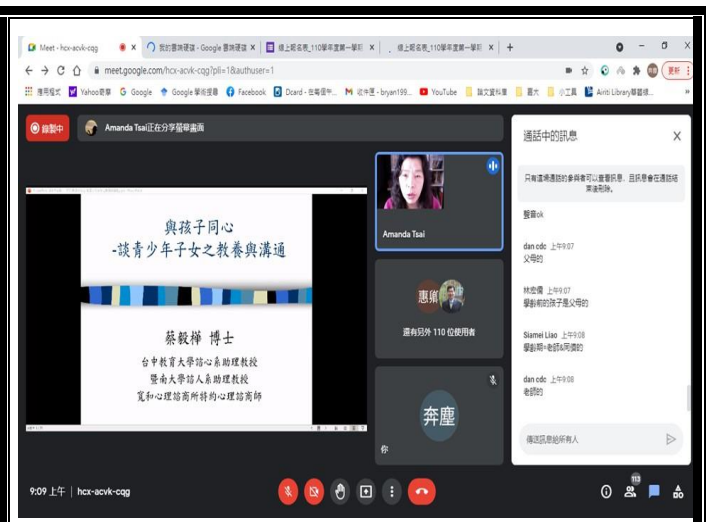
Meet - hcx-acvk-cqg × 我的雲端硬碟 - Google 雲端硬碟 × 線上簽名表_110學年度第一學期 × 線上簽名表_110學年度第一學期 × +

meet.google.com/hcx-acvk-cqg?pli=1&authuser=1

應用程式 Yahoo奇摩 Google Google 學術搜尋 Facebook Dcard - 在每個午... 收件匣 - bryan199... YouTube 論文資料庫 圖片 小工具 Airiti Library華藝線...

更新

錄製中

Amanda Tsai正在分享螢幕畫面

與孩子同心
-談青少年子女之教養與溝通

蔡毅樺 博士
台中教育大學諮心系助理教授
暨南大學諮人系助理教授
寬和心理諮商所特約心理諮商師

Amanda Tsai

惠娟

還有另外 110 位使用者

奔塵

你

通話中的訊息

只有通過通話的參與者可以查看訊息，且訊息會在通話結束後刪除。

聲音ok

dan cdc 上午9:07
父母的

林宏儒 上午9:07
學齡前的孩子是父母的

Siamei Liao 上午9:08
學齡期=老師&同儕的

dan cdc 上午9:08
老師的

傳送訊息給所有人

9:09 上午 | hcx-acvk-cqg

113